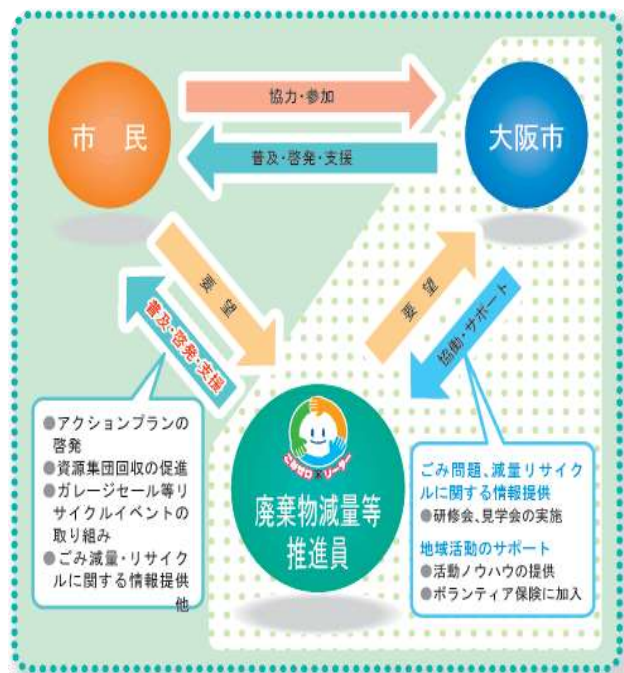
市民

協力・参加

普及・啓発・支援

大阪市

要望

普及・啓発・支援

要望

協働・サポート

ごみゼロ リーダー

廃棄物減量等推進員

●アクションプランの啓発
●資源集団回収の促進
●ガレージセール等リサイクルイベントの取り組み
●ごみ減量・リサイクルに関する情報提供 他

ごみ問題、減量リサイクルに関する情報提供
●研修会、見学会の実施

地域活動のサポート
●活動ノウハウの提供
●ボランティア保険に加入